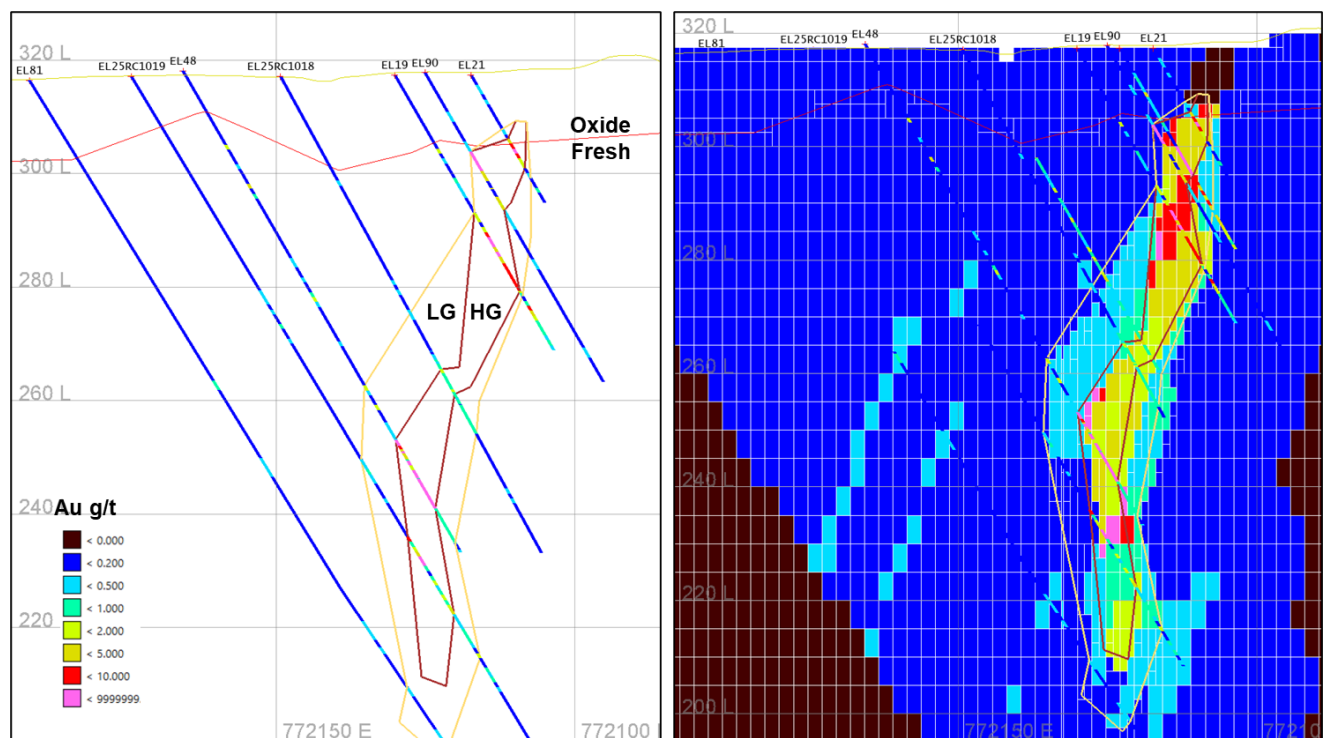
320 L
EL81
EL25RC1019
EL48
EL25RC1018
EL19
EL90
EL21
Oxide
Fresh
300 L
280 L
LG
HG
260 L
240 L
Au g/t
< 0.000
< 0.200
< 0.500
< 1.000
< 2.000
< 5.000
< 10.000
< 9999999
220 L
772150 E
772100 E

320 L
EL81
EL25RC1019
EL48
EL25RC1018
EL19
EL90
EL21
300 L
280 L
260 L
240 L
220 L
200 L
772150 E
772100